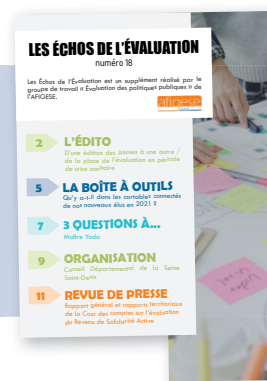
LES ÉCHOS DE L'ÉVALUATION
numéro 18

Les Échos de l'Évaluation est un supplément réalisé par le groupe de travail « Évaluation des politiques publiques » de l'AFIGESE.

afigese

2 L'ÉDITO
D'une édition des Ateliers à une autre / de la place de l'évaluation en période de crise sanitaire

5 LA BOÎTE À OUTILS
Qu'y a-t-il dans les cartables connectés de nos nouveaux élus en 2021 ?

7 3 QUESTIONS À...
Maître Yoda

9 ORGANISATION
Conseil Départemental de la Seine Saint-Denis

11 REVUE DE PRESSE
Rapport général et rapports territoriaux de la Cour des comptes sur l'évaluation du Revenu de Solidarité Active.